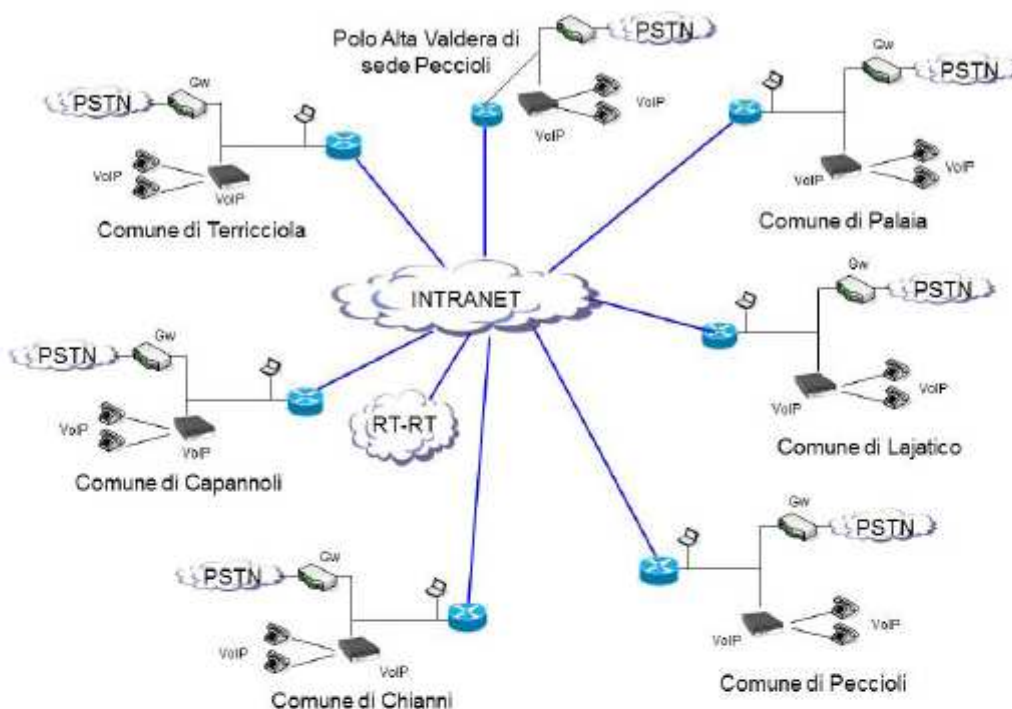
Polo Alta Valdera di sede Peccioli

PSTN

VoIP

VoIP

PSTN

Gw

VoIP

VoIP

Comune di Terricciola

Gw

PSTN

VoIP

VoIP

Comune di Palaia

INTRANET

Gw

PSTN

VoIP

VoIP

Comune di Lajatico

PSTN

Gw

VoIP

VoIP

RT-RT

Comune di Capannoli

PSTN

Gw

VoIP

VoIP

Comune di Chianni

Gw

PSTN

VoIP

VoIP

Comune di Peccioli